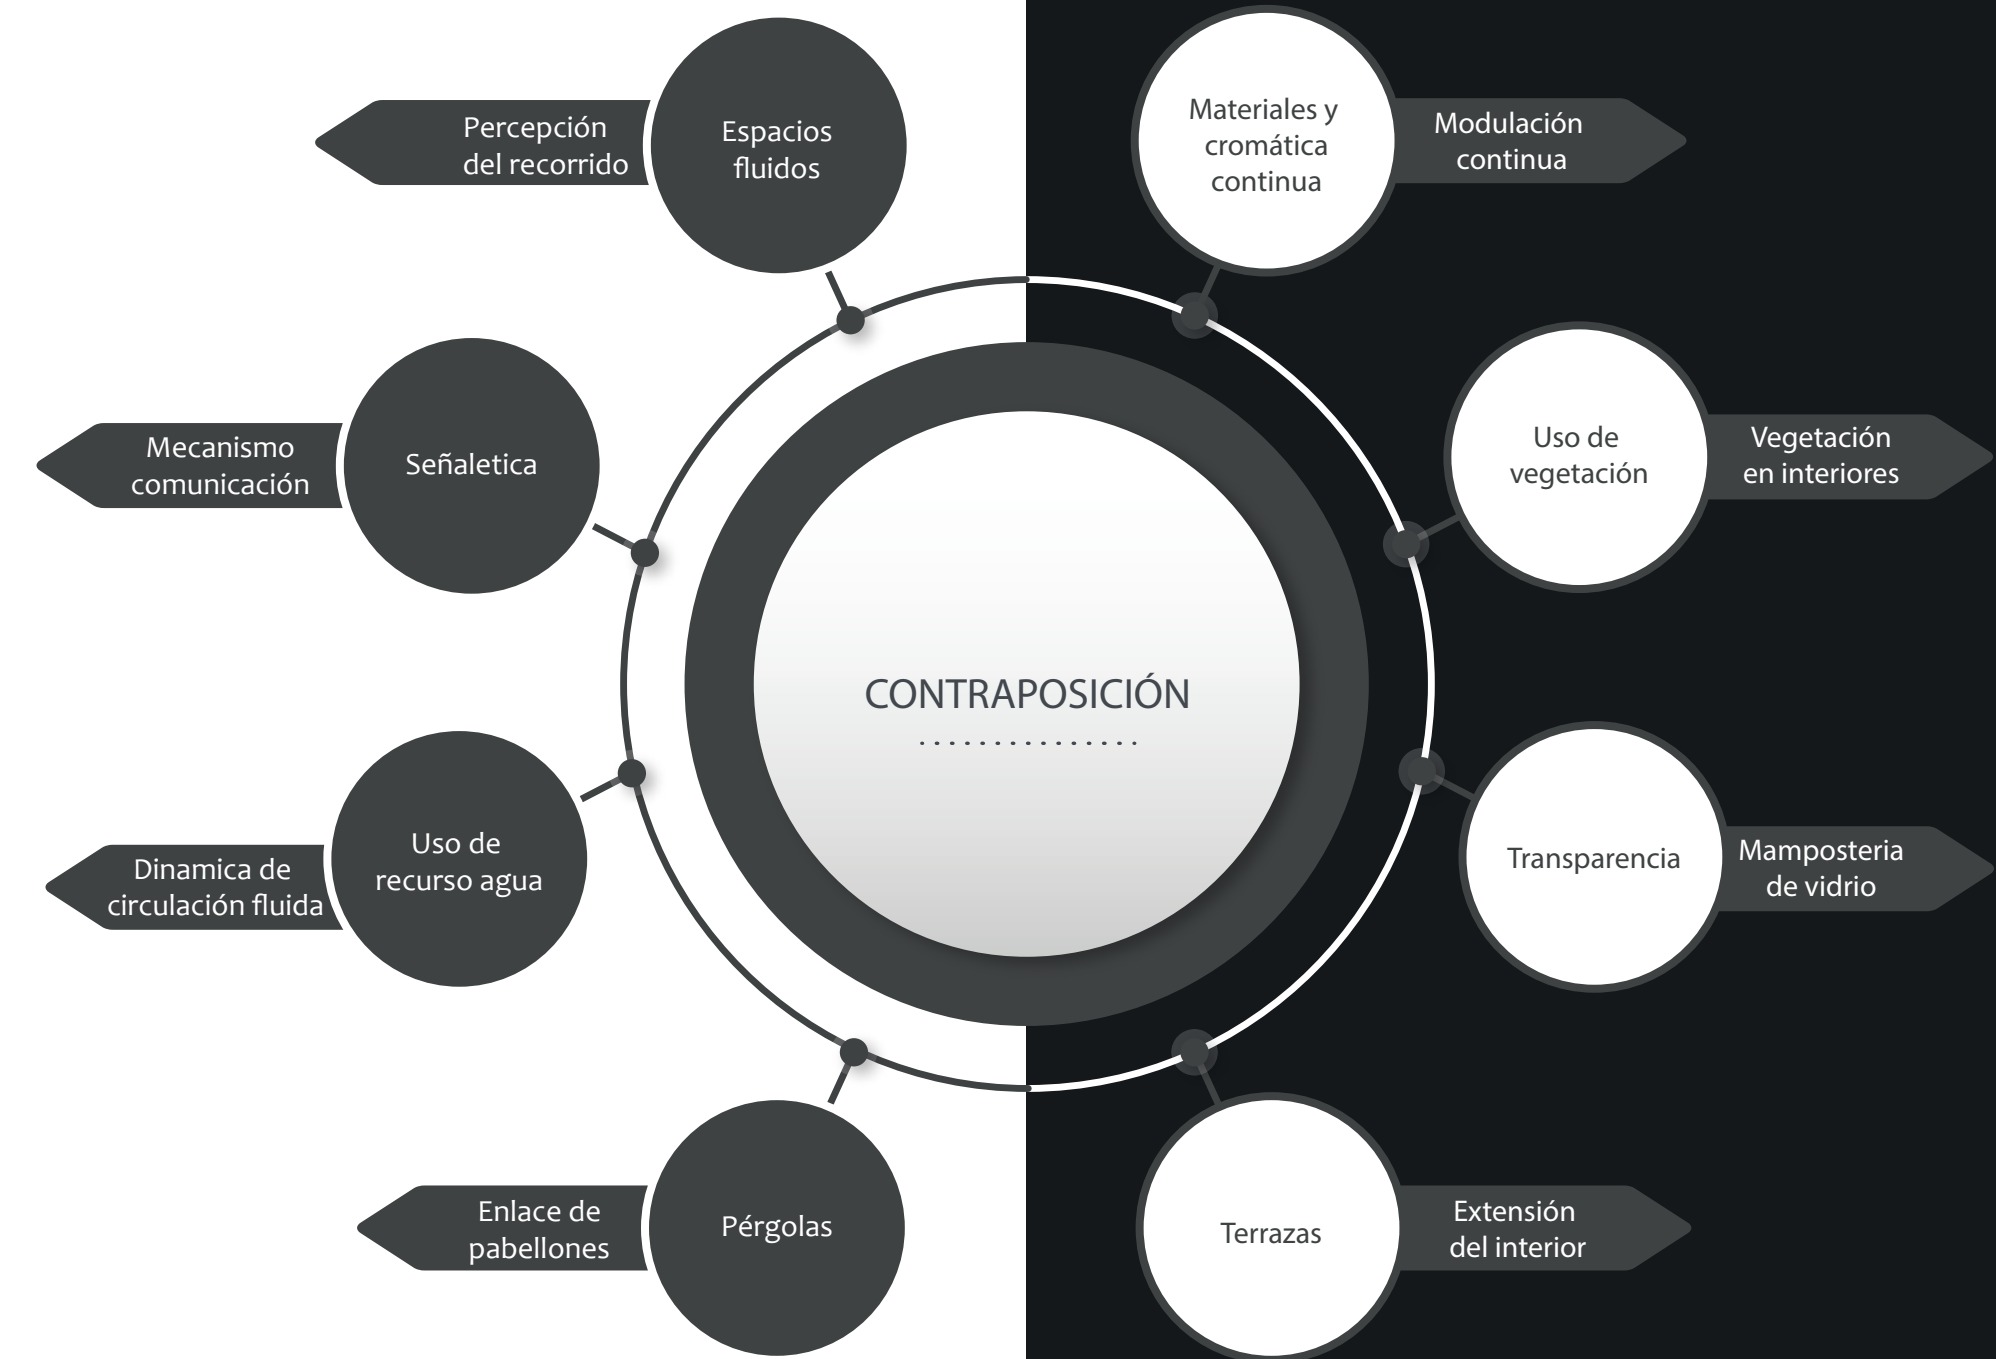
CONTRAPOSICIÓN

Percepción del recorrido

Espacios fluidos

Mecanismo comunicación

Señaletica

Dinamica de circulación fluida

Uso de recurso agua

Enlace de pabellones

Pérgolas

Materiales y cromática continua

Modulación continua

Uso de vegetación

Vegetación en interiores

Transparencia

Mamposteria de vidrio

Terrazas

Extensión del interior